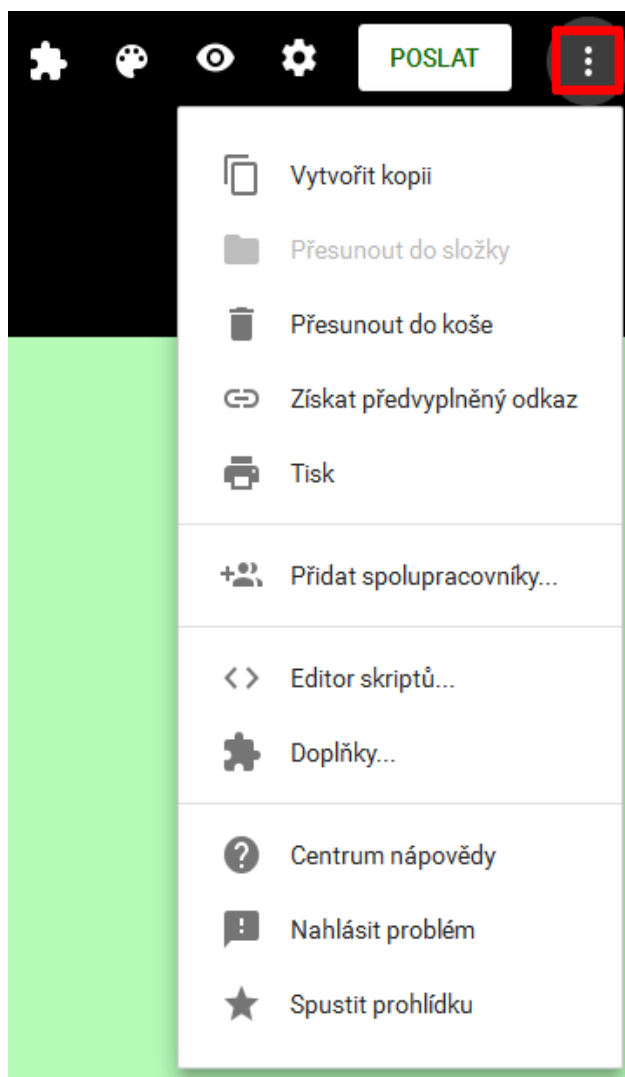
POSLAT

Vytvořit kopii
Přesunout do složky
Přesunout do koše
Získat předvyplněný odkaz
Tisk

Přidat spolupracovníky...

Editor skriptů...
Doplňky...

Centrum nápovědy
Nahlásit problém
Spustit prohlídku